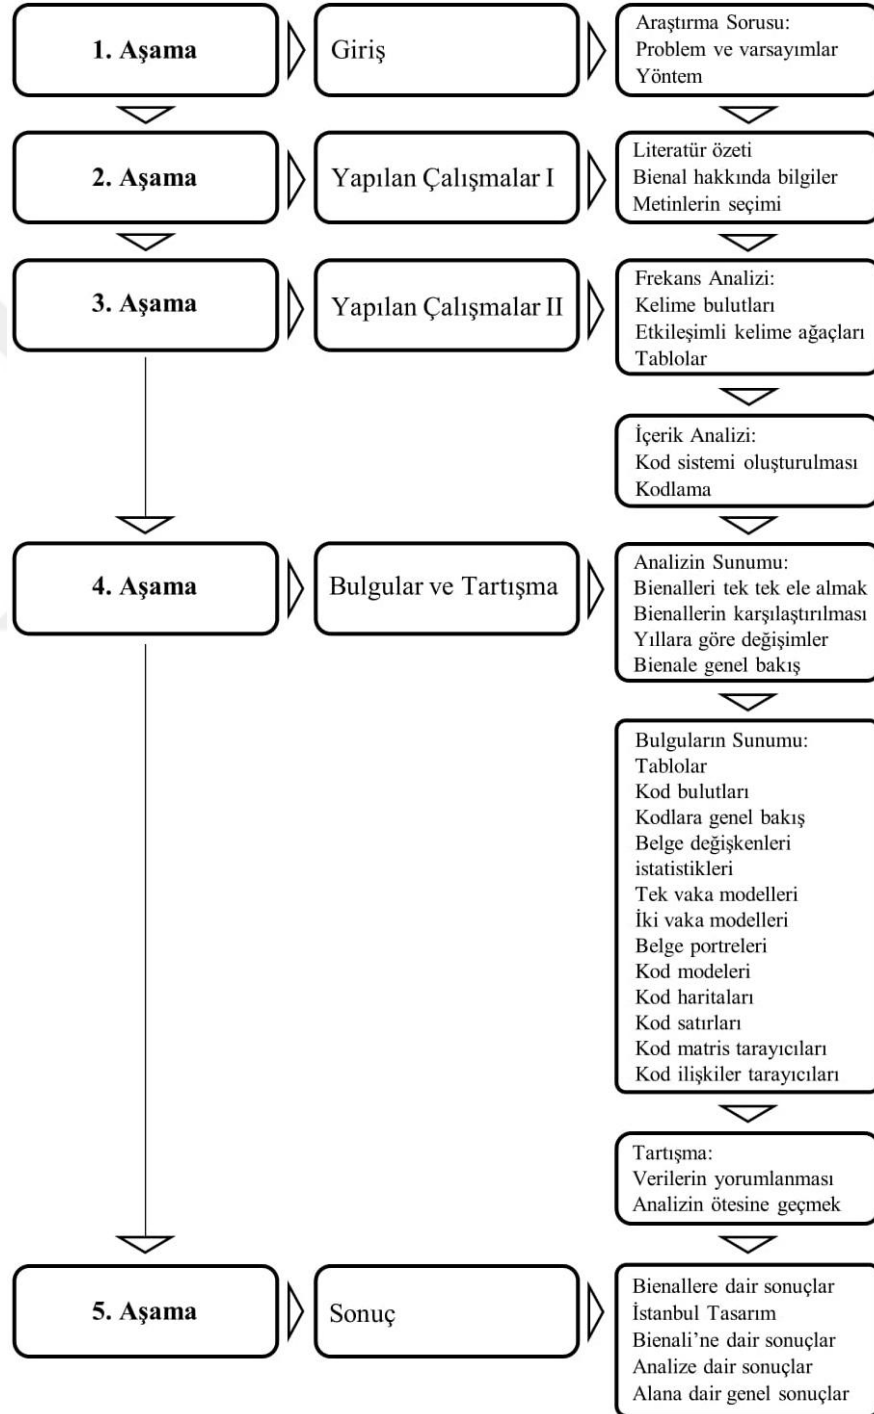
1. Aşama

Giriş

Araştırma Sorusu:
Problem ve varsayımlar
Yöntem

2. Aşama

Yapılan Çalışmalar I

Literatür özeti
Bienal hakkında bilgiler
Metinlerin seçimi

3. Aşama

Yapılan Çalışmalar II

Frekans Analizi:
Kelime bulutları
Etkileşimli kelime ağaçları
Tablolar

İçerik Analizi:
Kod sistemi oluşturulması
Kodlama

4. Aşama

Bulgular ve Tartışma

Analizin Sunumu:
Bienalleri tek tek ele almak
Bienallerin karşılaştırılması
Yıllara göre değişimler
Bienale genel bakış

Bulguların Sunumu:
Tablolar
Kod bulutları
Kodlara genel bakış
Belge değişkenleri istatistikleri
Tek vaka modelleri
İki vaka modelleri
Belge portreleri
Kod modeleri
Kod haritaları
Kod satırları
Kod matris tarayıcıları
Kod ilişkiler tarayıcıları

Tartışma:
Verilerin yorumlanması
Analizin ötesine geçmek

5. Aşama

Sonuç

Bienallere dair sonuçlar
İstanbul Tasarım Bienali'ne dair sonuçlar
Analize dair sonuçlar
Alana dair genel sonuçlar